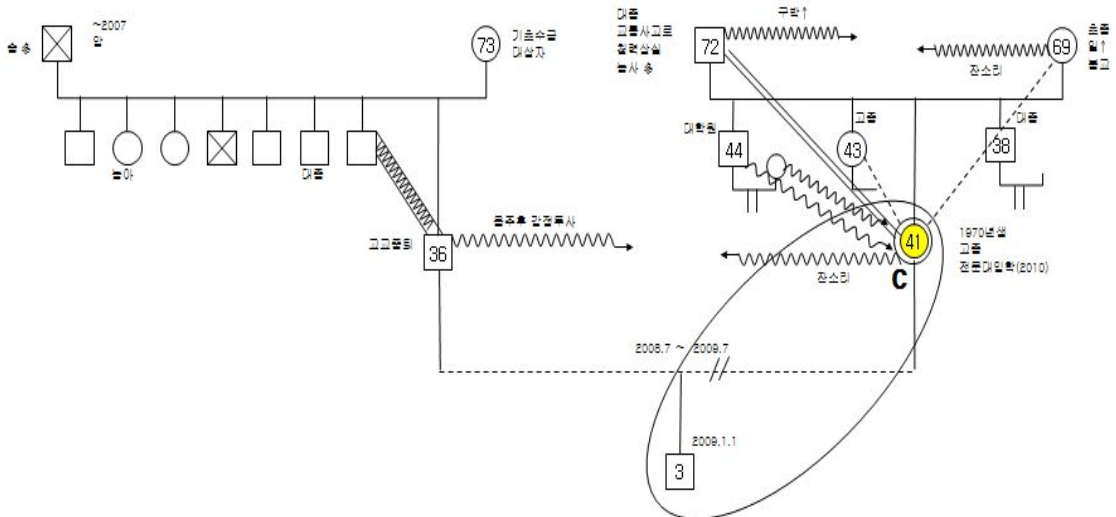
술송

~2007
암

73

기초수급
대상자

농아

대졸

고교중퇴

36

음주후 합정폭사

대졸
교통사고로
청력상실
농사 중

72

구타↑

69

음주
일↑
불교

잔소리

대학원

44

고졸

43

대졸

38

41

C

1970년생
고졸
전문대입학(2010)

잔소리

2006.7 ~ 2009.7

2009.1.1

3